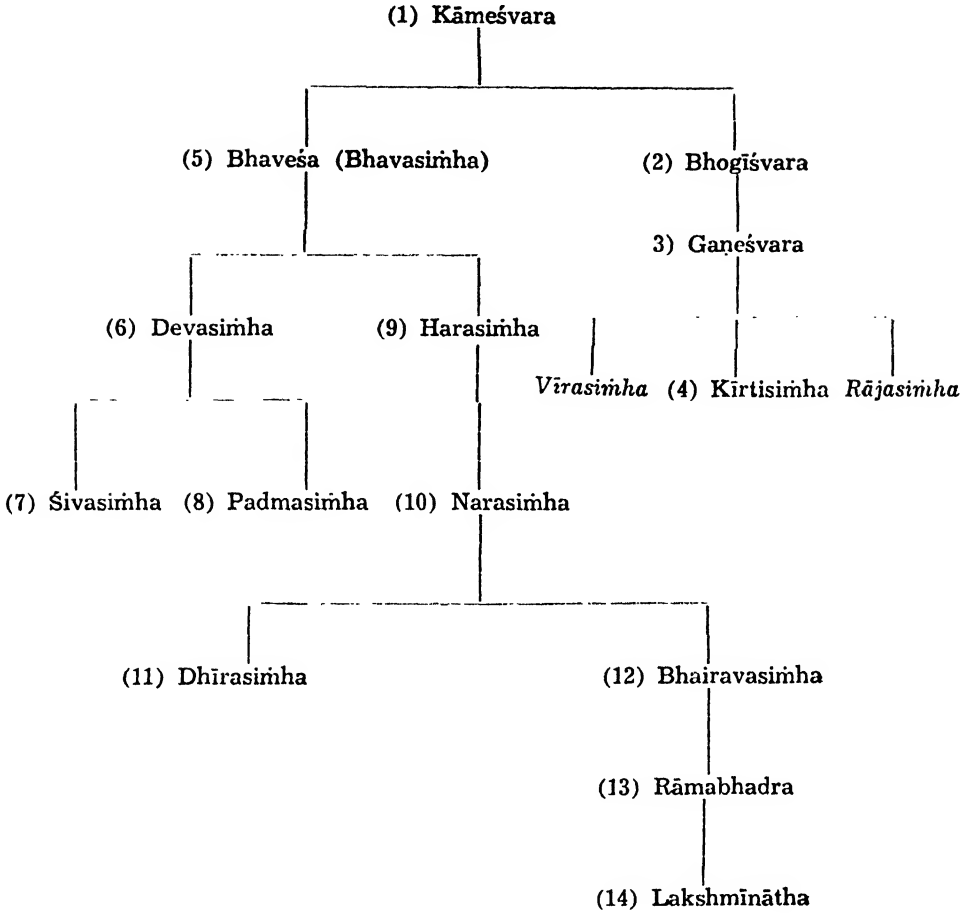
(1) Kāmeśvara

(5) Bhaveśa (Bhavasiṁha)

(2) Bhogīśvara

3) Gaṇeśvara

(6) Devasiṁha

(9) Harasiṁha

Vīrasiṁha (4) Kīrtisiṁha Rājasiṁha

(7) Śivasiṁha (8) Padmasiṁha (10) Narasiṁha

(11) Dhīrasiṁha

(12) Bhairavasiṁha

(13) Rāmabhadra

(14) Lakshmīnātha